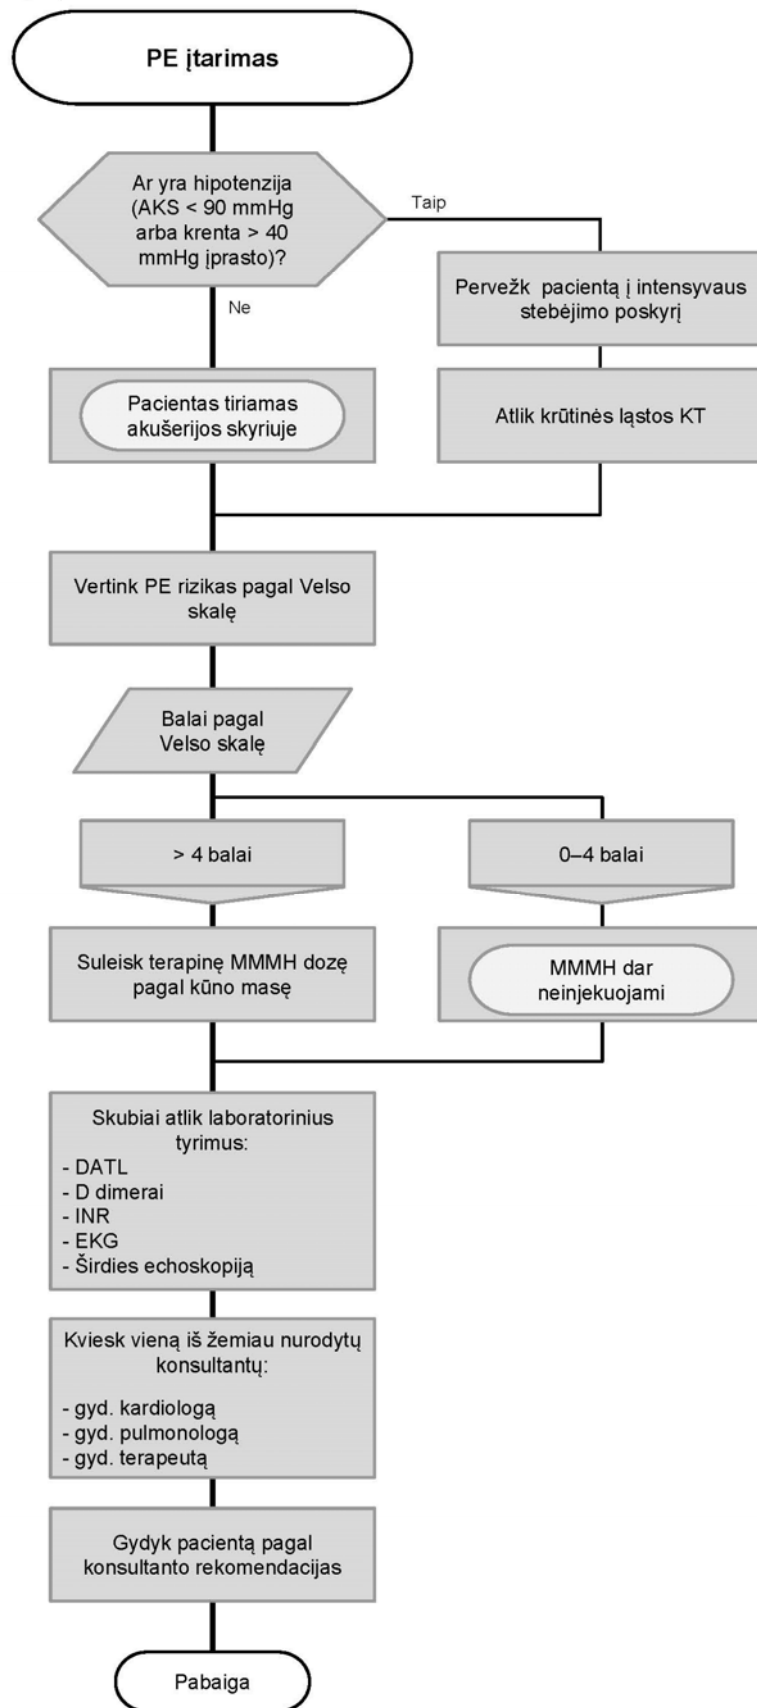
PE įtarimas

Ar yra hipotenzija (AKS < 90 mmHg arba krenta > 40 mmHg įprasto)?

Taip

Pervežk pacientą į intensyvaus stebėjimo poskyrį

Ne

Pacientas tiriamas akušerijos skyriuje

Atlik krūtinės ląstos KT

Vertink PE rizikas pagal Velso skalę

Balai pagal Velso skalę

> 4 balai

0–4 balai

Suleisk terapinę MMMH dozę pagal kūno masę

MMMH dar neinjekuojami

Skubiai atlik laboratorinius tyrimus:
- DATL
- D dimerai
- INR
- EKG
- Širdies echoskopiją

Kviesk vieną iš žemiau nurodytų konsultantų:

- gyd. kardiologą
- gyd. pulmonologą
- gyd. terapeutą

Gydyk pacientą pagal konsultanto rekomendacijas

Pabaiga